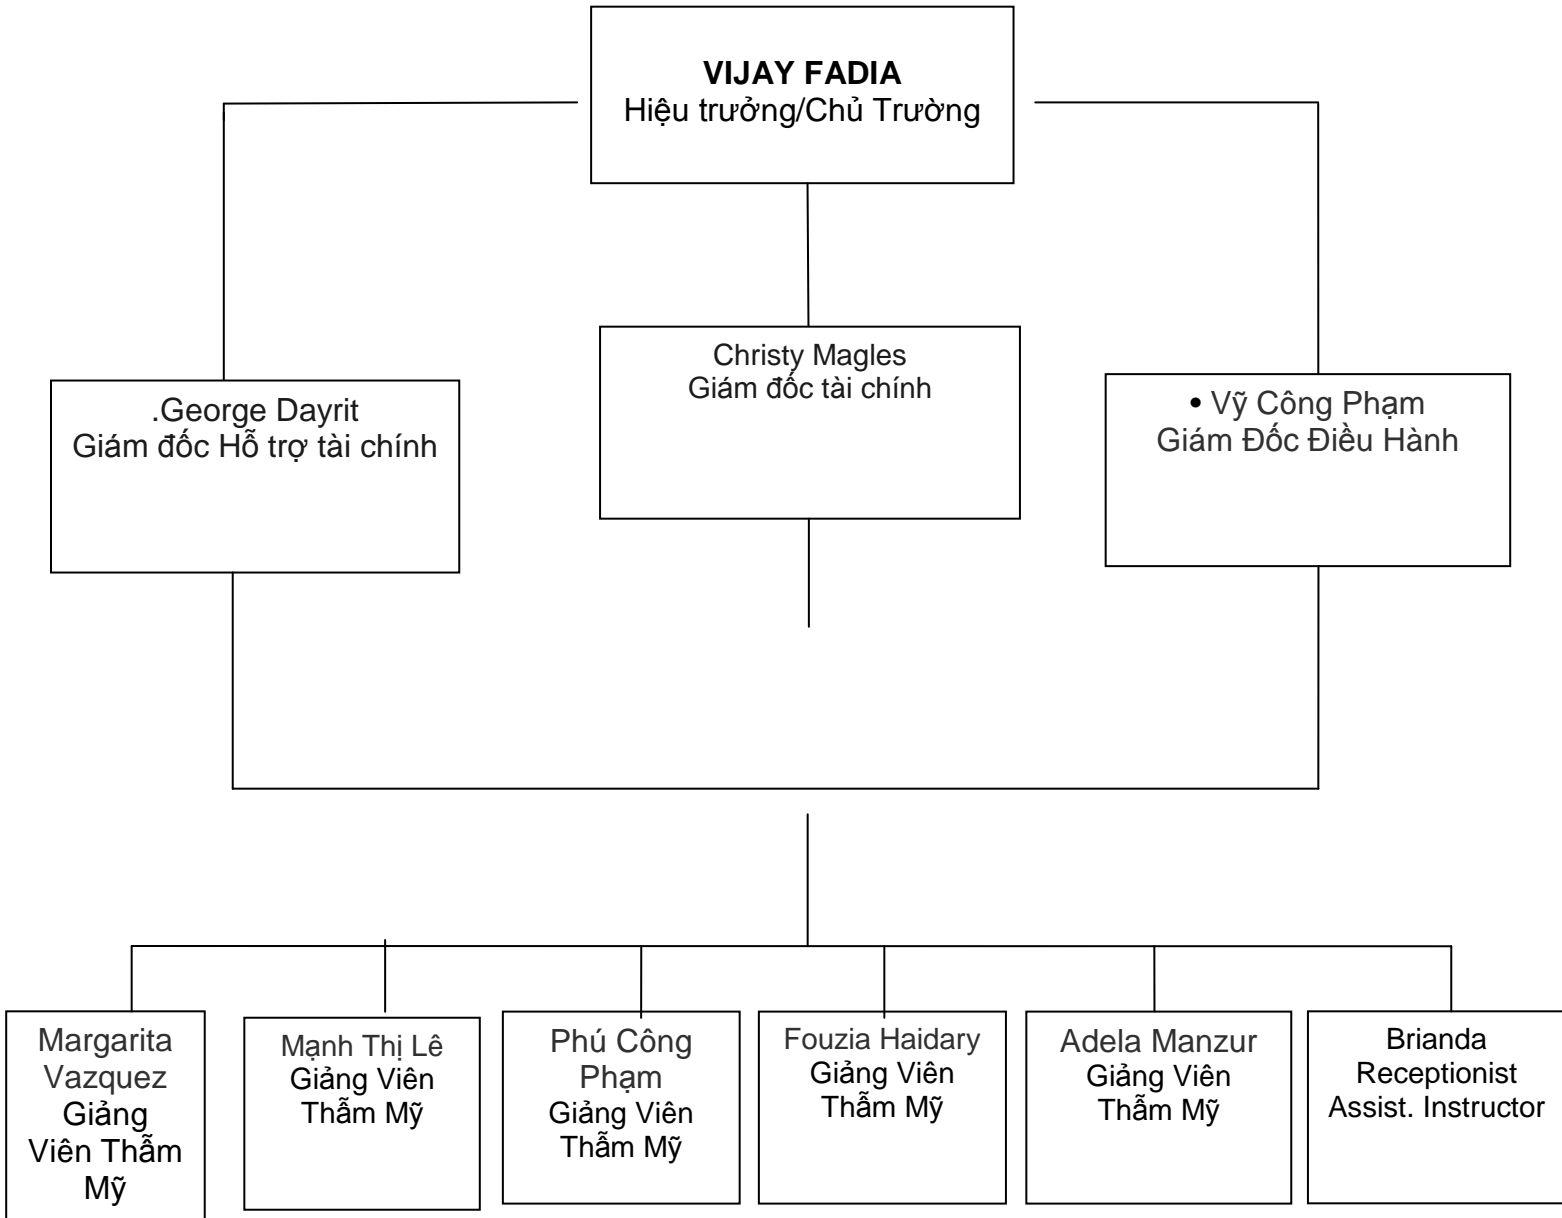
**VIJAY FADIA**
Hiệu trưởng/Chủ Trường

.George Dayrit
Giám đốc Hỗ trợ tài chính

Christy Magles
Giám đốc tài chính

• Vỹ Công Phạm
Giám Đốc Điều Hành

Margarita Vazquez
Giảng Viên Thẫm Mỹ

Mạnh Thị Lê
Giảng Viên Thẫm Mỹ

Phú Công Phạm
Giảng Viên Thẫm Mỹ

Fouzia Haidary
Giảng Viên Thẫm Mỹ

Adela Manzur
Giảng Viên Thẫm Mỹ

Brianda
Receptionist
Assist. Instructor